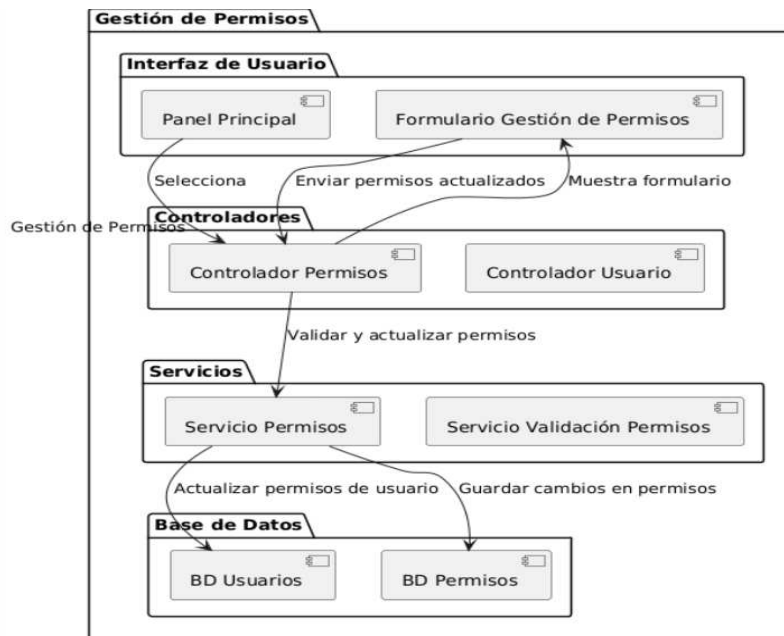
Gestión de Permisos

Interfaz de Usuario

Panel Principal

Formulario Gestión de Permisos

Selecciona
Gestión de Permisos

Enviar permisos actualizados

Muestra formulario

Controladores

Controlador Permisos

Controlador Usuario

Validar y actualizar permisos

Servicios

Servicio Permisos

Servicio Validación Permisos

Actualizar permisos de usuario

Guardar cambios en permisos

Base de Datos

BD Usuarios

BD Permisos